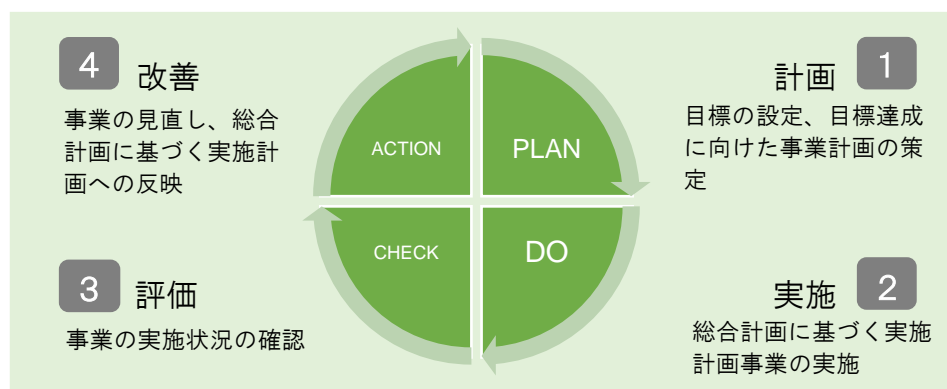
4 改善

事業の見直し、総合計画に基づく実施計画への反映

計画 1

目標の設定、目標達成に向けた事業計画の策定

ACTION

PLAN

CHECK

DO

3 評価

事業の実施状況の確認

実施 2

総合計画に基づく実施計画事業の実施